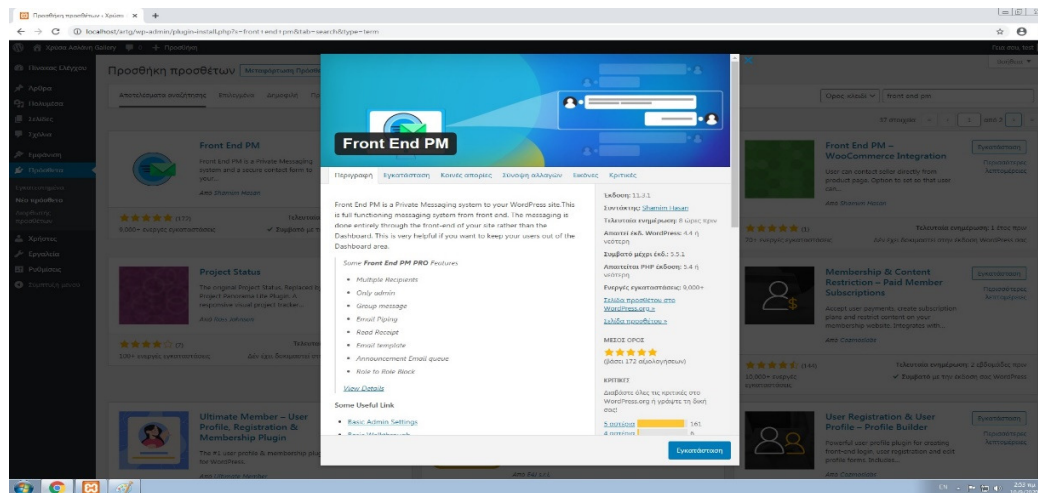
Προσθήκη προσθέτων ‹ Χρίσι ×

localhost/artg/wp-admin/plugin-install.php?s=front+end+pm&tab=search&type=term

Χρύσα Αποστ Gallery + Προσθήκη

Πίνακας Ελέγχου
Άρθρα
Πολυμέσα
Σελίδες
Σχόλια
Εμφάνιση
Πρόσθετα
Εγκατεστημένα
Νέα πρόσθετα
Επεξεργασία προσθέτων
Χρήστες
Εργαλεία
Ρυθμίσεις
Σύμπτυξη μενού

Προσθήκη προσθέτων Μεταφόρτωση Προσθέτου

Αποτελέσματα αναζήτησης Επιλεγμένα Δημοφιλή

Front End PM
Front End PM is a Private Messaging system and a secure contact form to your...
Από Shamim Hasan
★★★★★ (123)
9.000+ ενεργές εγκαταστάσεις

Project Status
The original Project Status. Replaces the Project Panorama Lite Plugin. A responsive visual project tracker...
Από Ross Johnson
★★★★☆ (7)
100+ ενεργές εγκαταστάσεις

Ultimate Member – User Profile, Registration & Membership Plugin
The #1 user profile & membership plugin for WordPress.
Από Ultimate Member

Front End PM

Περιγραφή Εγκατάσταση Κοινές απορίες Σύνοψη αλλαγών Εικόνες Κριτικές

Front End PM is a Private Messaging system to your WordPress site.This is full functioning messaging system from front end. The messaging is done entirely through the front-end of your site rather than the Dashboard. This is very helpful if you want to keep your users out of the Dashboard area.

Some Front End PM PRO Features

- Multiple Recipients
- Only admin
- Group message
- Email Piping
- Read Receipt
- Email template
- Announcement Email queue
- Role to Role Block

View Details

Some Useful Link

- Basic Admin Settings
- Basic Walkthrough

Έκδοση: 11.3.1
Συντάκτης: Shamim Hasan
Τελευταία ενημέρωση: 8 ώρες πριν
Απαιτεί έκδ. WordPress: 4.4 ή νεότερη
Συμβατό μέχρι έκδ.: 5.5.1
Απαιτείται PHP έκδοση: 5.4 ή νεότερη
Ενεργές εγκαταστάσεις: 9,000+
Σελίδα πρόσθετου στο WordPress.org »
Σελίδα πρόσθετου »

ΜΕΣΟΣ ΟΡΟΣ
★★★★★
(βάσει 172 αξιολογήσεων)

ΚΡΙΤΙΚΕΣ
Διαβάστε όλες τις κριτικές στο WordPress.org ή γράψτε τη δική σας!

5 αστέρια 161
4 αστέρια

Εγκατάσταση

Όρος κλειδί front end pm
57 στοιχεία 1 από 2

Front End PM – WooCommerce Integration
User can contact seller directly from product page. Option to set so that user can...
Από Shamim Hasan
Εγκατάσταση
Περισσότερες λεπτομέρειες
★★★★★ (1)
70+ ενεργές εγκαταστάσεις
Τελευταία ενημέρωση: 1 έτος πριν
Δεν έχει δοκιμαστεί στην έκδοση WordPress σας

Membership & Content Restriction – Paid Member Subscriptions
Accept user payments, create subscription plans and restrict content on your membership website. Integrates with...
Από Cozmoslabs
Εγκατάσταση
Περισσότερες λεπτομέρειες
★★★★☆ (144)
10.000+ ενεργές εγκαταστάσεις
Τελευταία ενημέρωση: 2 εβδομάδες πριν
✓ Συμβατό με την έκδοση σας WordPress

User Registration & User Profile – Profile Builder
Powerful user profile plugin for creating front-end login, user registration and edit profile forms. Includes...
Από Cozmoslabs
Εγκατάσταση
Περισσότερες λεπτομέρειες